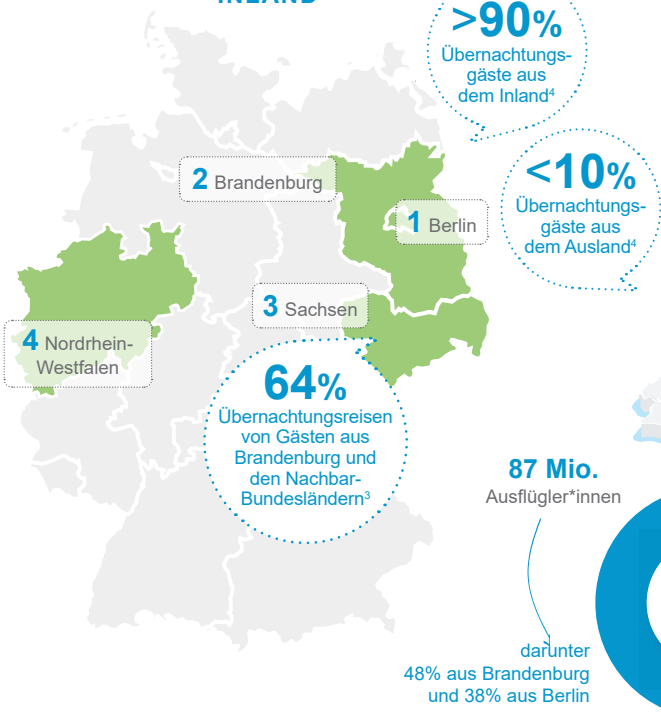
INLAND

>90%
Übernachtungsgäste aus dem Inland$^4$

<10%
Übernachtungsgäste aus dem Ausland$^4$

2 Brandenburg

1 Berlin

3 Sachsen

4 Nordrhein-Westfalen

64%
Übernachtungsreisen von Gästen aus Brandenburg und den Nachbar-Bundesländern$^3$

87 Mio.
Ausflügler*innen

darunter
48% aus Brandenburg
und 38% aus Berlin